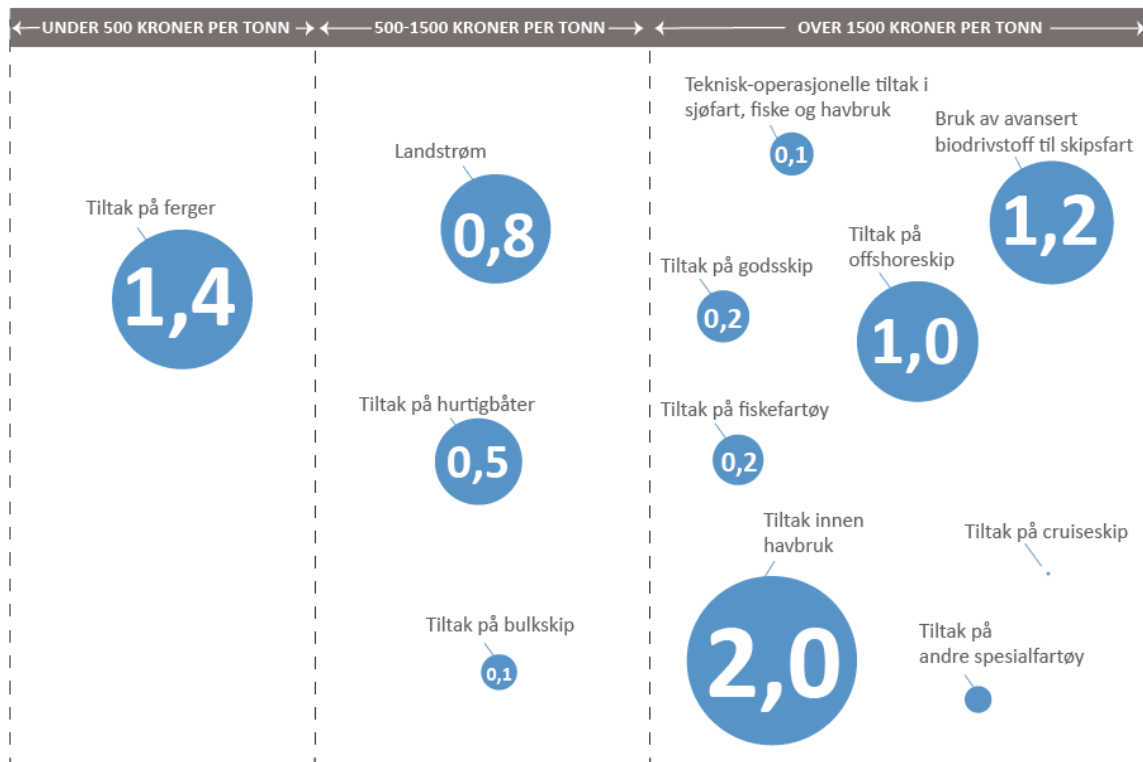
UNDER 500 KRONER PER TONN

500-1500 KRONER PER TONN

OVER 1500 KRONER PER TONN

Tiltak på ferger
1,4

Landstrøm
0,8

Tiltak på hurtigbåter
0,5

Tiltak på bulkskip
0,1

Teknisk-operasjonelle tiltak i sjøfart, fiske og havbruk
0,1

Bruk av avansert biodrivstoff til skipsfart
1,2

Tiltak på godsskip
0,2

Tiltak på offshoreskip
1,0

Tiltak på fiskefartøy
0,2

Tiltak innen havbruk
2,0

Tiltak på cruiseskip

Tiltak på andre spesialfartøy